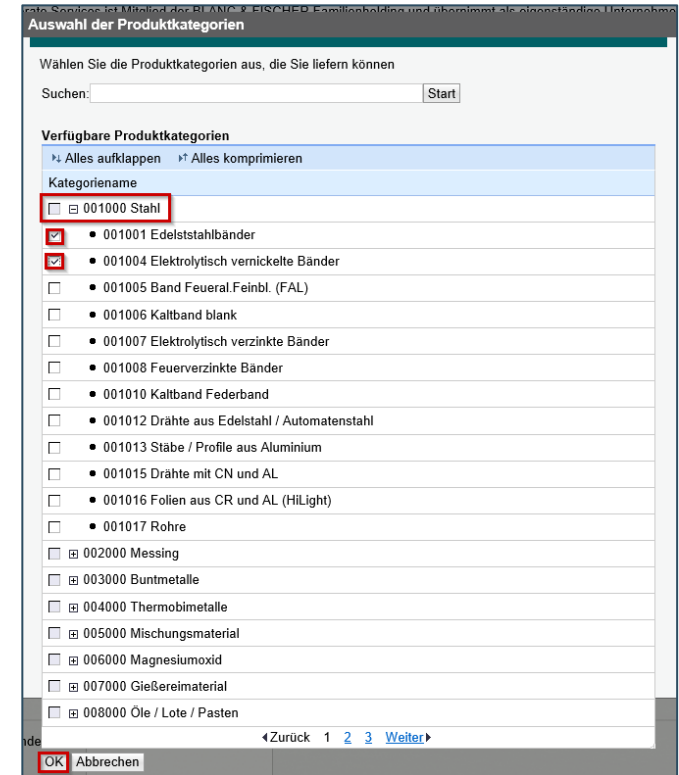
rate Services ist Mitglied der BLANC & FISCHER Familienholding und übernimmt als eigenständige Unterneh

Auswahl der Produktkategorien

Wählen Sie die Produktkategorien aus, die Sie liefern können

Suchen: Start

Verfügbare Produktkategorien

Alles aufklappen Alles komprimieren

Kategoriename

⊟ 001000 Stahl

• 001001 Edelstahlbänder

• 001004 Elektrolytisch vernickelte Bänder

• 001005 Band Feueral.Feinbl. (FAL)

• 001006 Kaltband blank

• 001007 Elektrolytisch verzinkte Bänder

• 001008 Feuerverzinkte Bänder

• 001010 Kaltband Federband

• 001012 Drähte aus Edelstahl / Automatenstahl

• 001013 Stäbe / Profile aus Aluminium

• 001015 Drähte mit CN und AL

• 001016 Folien aus CR und AL (HiLight)

• 001017 Rohre

⊞ 002000 Messing

⊞ 003000 Buntmetalle

⊞ 004000 Thermobimetalle

⊞ 005000 Mischungsmaterial

⊞ 006000 Magnesiumoxid

⊞ 007000 Gießereimaterial

⊞ 008000 Öle / Lote / Pasten

◂Zurück 1 2 3 Weiter▸

nde

OK Abbrechen